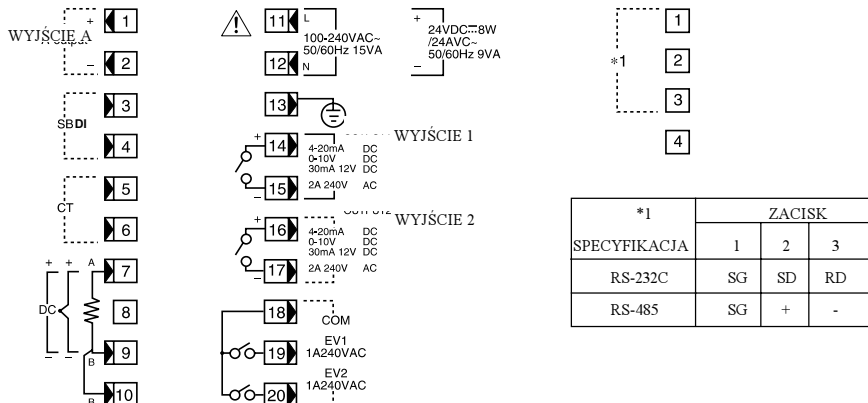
WYJŚCIE A + 1
– 2

SBDI 3
4

CT 5
6

DC + + A 7
8
– – B 9
B 10

11 L 100-240VAC~ 50/60Hz 15VA
12 N

+ 24VDC⎓8W /24AVC~ 50/60Hz 9VA
–

13

WYJŚCIE 1
+ 14 4-20mA DC
0-10V DC
30mA 12V DC
15 2A 240V AC

WYJŚCIE 2
+ 16 4-20mA DC
0-10V DC
30mA 12V DC
17 2A 240V AC

18 COM
19 EV1 1A240VAC
20 EV2 1A240VAC

*1
1
2
3
4

| *1 | ZACISK | | |
|---|---|---|---|
| SPECYFIKACJA | 1 | 2 | 3 |
| RS-232C | SG | SD | RD |
| RS-485 | SG | + | - |